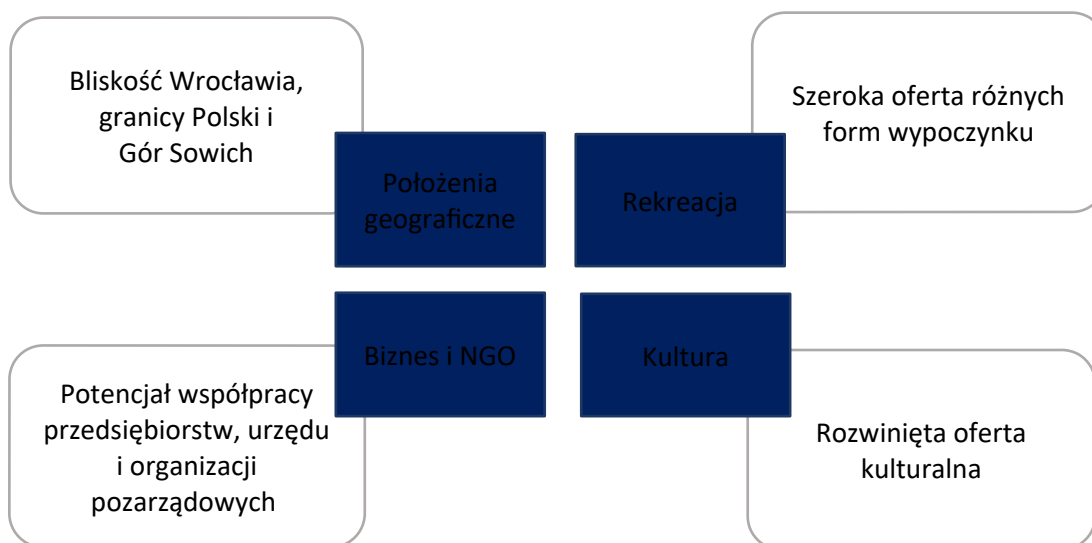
Bliskość Wrocławia, granicy Polski i Gór Sowich

Położenia geograficzne

Rekreacja

Szeroka oferta różnych form wypoczynku

Biznes i NGO

Kultura

Potencjał współpracy przedsiębiorstw, urzędu i organizacji pozarządowych

Rozwinięta oferta kulturalna